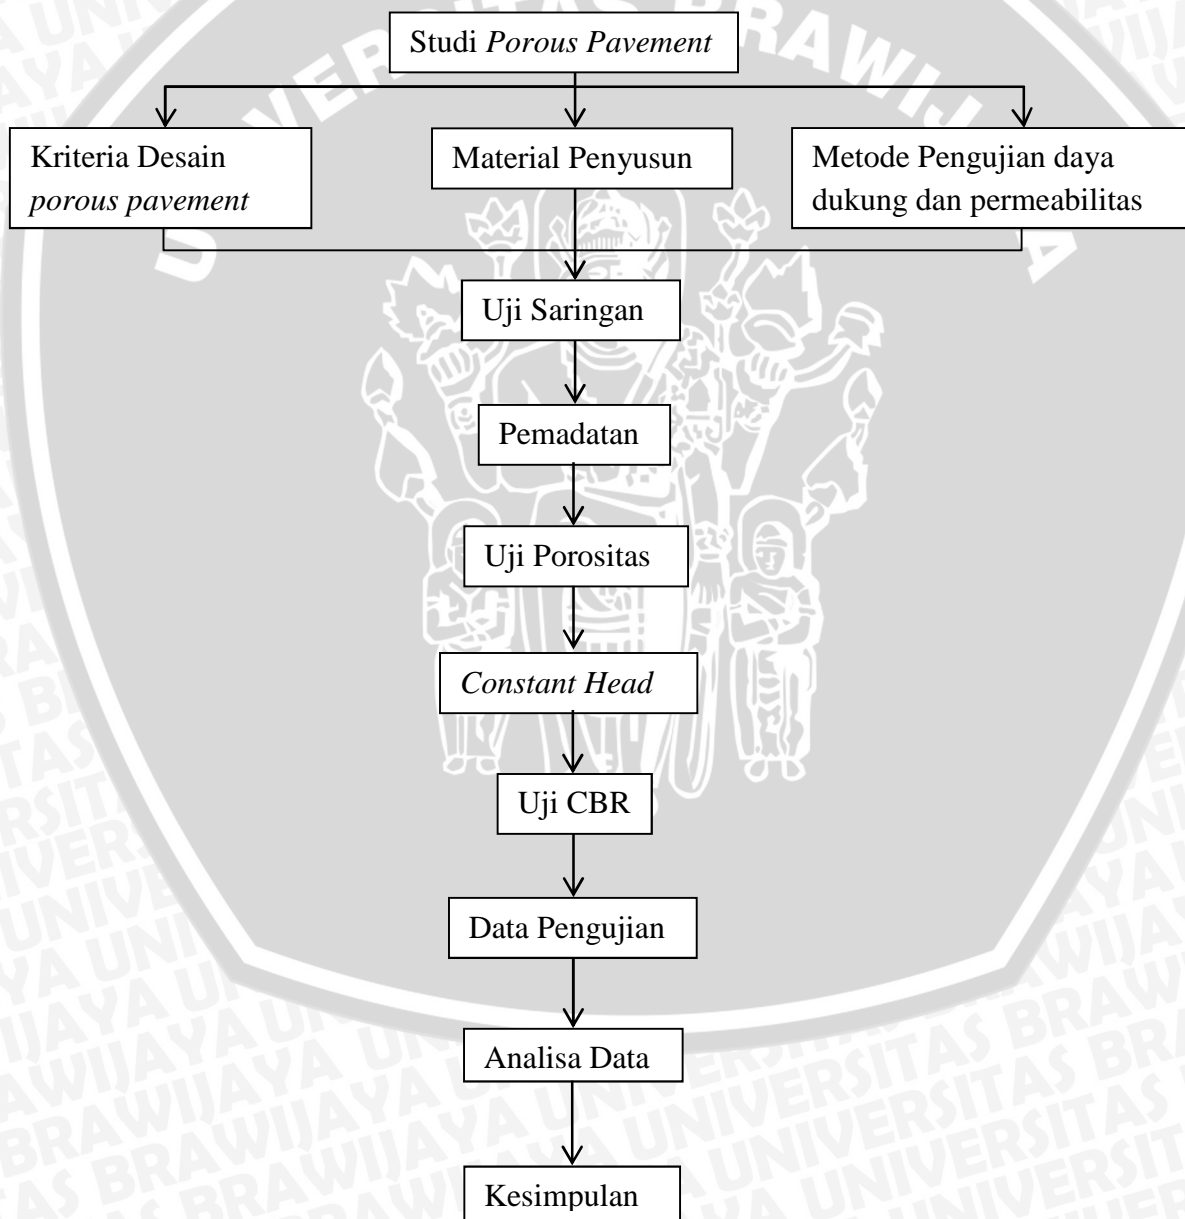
Studi *Porous Pavement*

Kriteria Desain *porous pavement*

Material Penyusun

Metode Pengujian daya dukung dan permeabilitas

Uji Saringan

Pemadatan

Uji Porositas

*Constant Head*

Uji CBR

Data Pengujian

Analisa Data

Kesimpulan